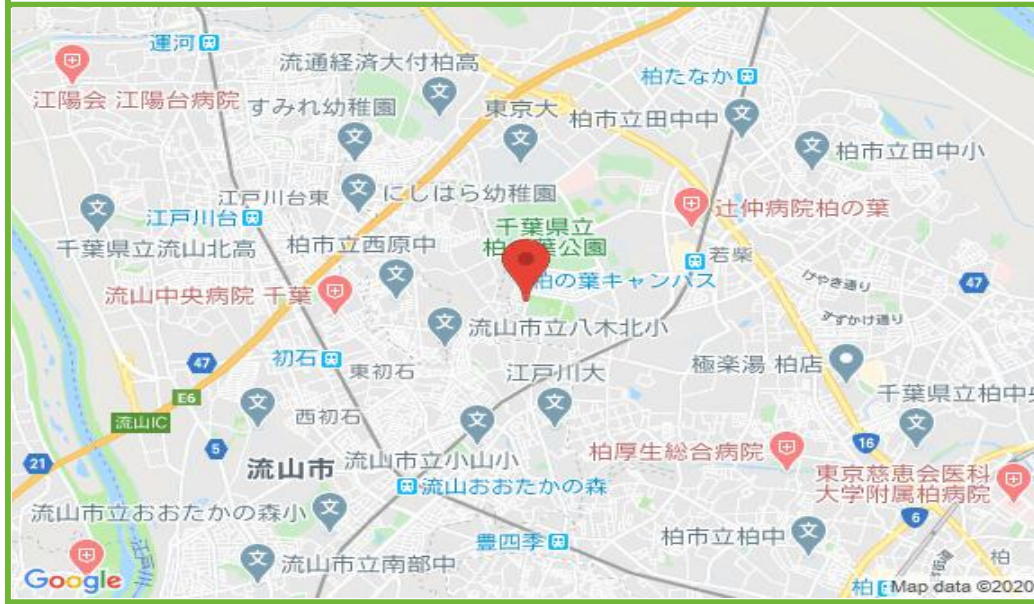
運河
流通経済大付柏高
柏たなか
江陽会 江陽台病院
すみれ幼稚園
東京大
柏市立田中中
柏市立田中小
江戸川台東
にしはら幼稚園
江戸川台
辻仲病院柏の葉
千葉県立
柏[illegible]公園
千葉県立流山北高
柏市立西原中
若柴
柏の葉キャンパス
けやき通り
47
流山中央病院 千葉
すずかけ通り
流山市立八木北小
47
初石
東初石
極楽湯 柏店
E6
江戸川大
千葉県立柏中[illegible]
流山IC
西初石
5
柏厚生総合病院
16
21
流山市
流山市立小山小
東京慈恵会医科大学附属柏病院
流山おおたかの森
6
流山市立おおたかの森小
豊四季
柏市立柏中
流山市立南部中
柏
柏
Google
Map data ©2020